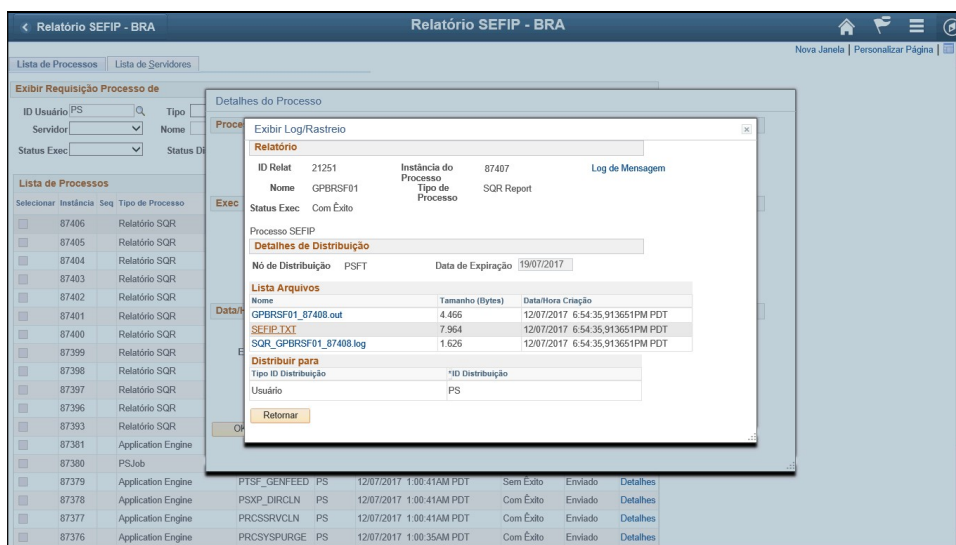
< Relatório SEFIP - BRA

Relatório SEFIP - BRA

Nova Janela | Personalizar Página |

Lista de Processos | Lista de Servidores

Exibir Requisição Processo de

ID Usuário PS
Tipo
Servidor
Nome
Status Exec
Status Di

Lista de Processos

| Selecionar | Instância | Seq | Tipo de Processo |
|---|---|---|---|
| | 87406 | | Relatório SQR |
| | 87405 | | Relatório SQR |
| | 87404 | | Relatório SQR |
| | 87403 | | Relatório SQR |
| | 87402 | | Relatório SQR |
| | 87401 | | Relatório SQR |
| | 87400 | | Relatório SQR |
| | 87399 | | Relatório SQR |
| | 87398 | | Relatório SQR |
| | 87397 | | Relatório SQR |
| | 87396 | | Relatório SQR |
| | 87393 | | Relatório SQR |
| | 87381 | | Application Engine |
| | 87380 | | PSJob |
| | 87379 | | Application Engine | PTSF_GENFEED | PS | 12/07/2017 1:00:41AM PDT | Sem Êxito | Enviado | Detalhes |
| | 87378 | | Application Engine | PSXP_DIRCLN | PS | 12/07/2017 1:00:41AM PDT | Com Êxito | Enviado | Detalhes |
| | 87377 | | Application Engine | PRCSSRVCLN | PS | 12/07/2017 1:00:41AM PDT | Com Êxito | Enviado | Detalhes |
| | 87376 | | Application Engine | PRCSYSPURGE | PS | 12/07/2017 1:00:35AM PDT | Com Êxito | Enviado | Detalhes |

Detalhes do Processo

Proce
Exec
Data/H
E
OK

Exibir Log/Rastreio

Relatório

ID Relat 21251
Instância do Processo 87407
Log de Mensagem
Nome GPBRSF01
Tipo de Processo SQR Report
Status Exec Com Êxito

Processo SEFIP

Detalhes de Distribuição

Nó de Distribuição PSFT
Data de Expiração 19/07/2017

Lista Arquivos

| Nome | Tamanho (Bytes) | Data/Hora Criação |
|---|---|---|
| GPBRSF01_87408.out | 4.466 | 12/07/2017 6:54:35,913651PM PDT |
| SEFIP.TXT | 7.964 | 12/07/2017 6:54:35,913651PM PDT |
| SQR_GPBRSF01_87408.log | 1.626 | 12/07/2017 6:54:35,913651PM PDT |

Distribuir para

| Tipo ID Distribuição | *ID Distribuição |
|---|---|
| Usuário | PS |

Retornar